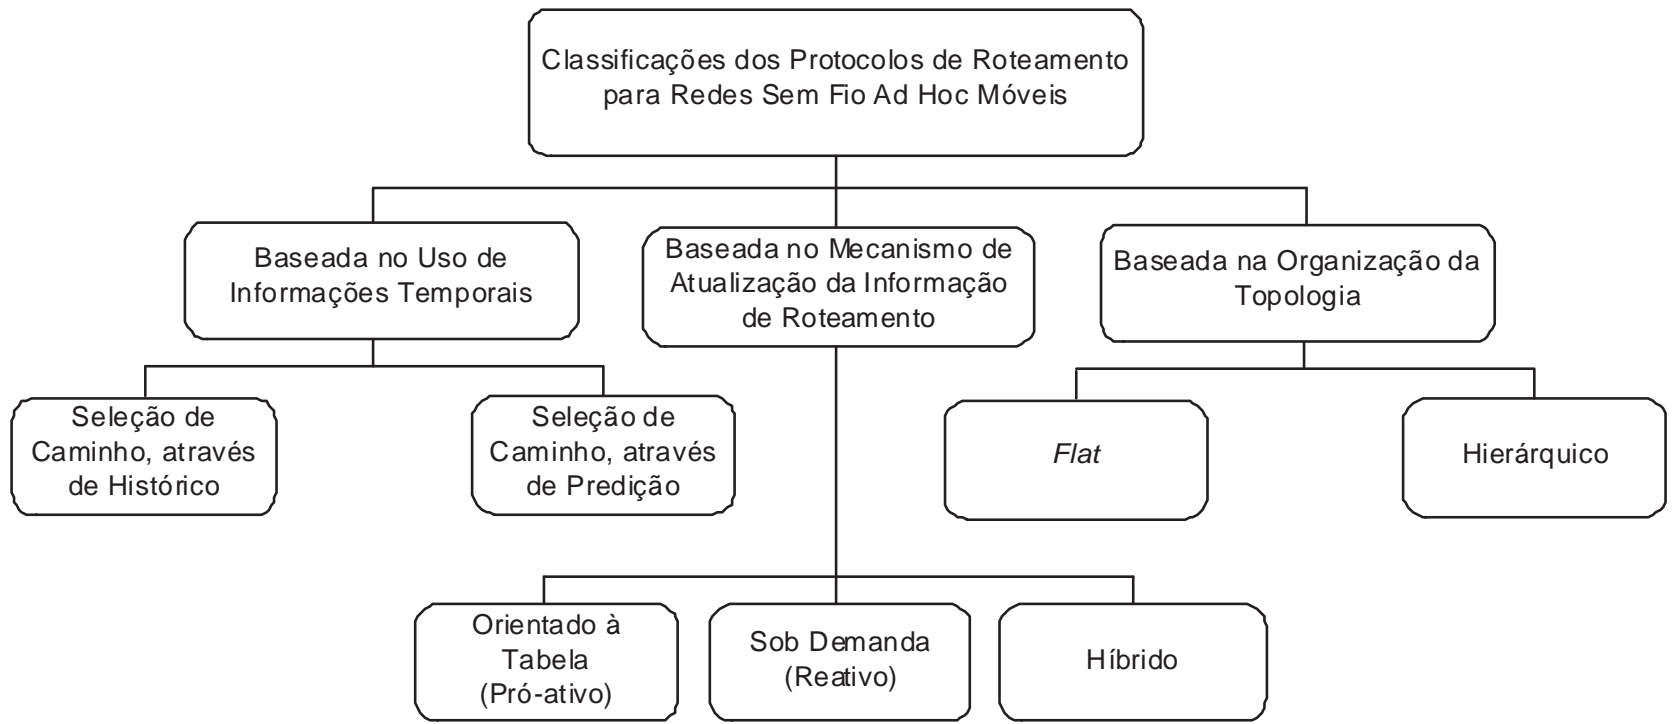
Classificações dos Protocolos de Roteamento para Redes Sem Fio Ad Hoc Móveis

Baseada no Uso de Informações Temporais

Baseada no Mecanismo de Atualização da Informação de Roteamento

Baseada na Organização da Topologia

Seleção de Caminho, através de Histórico

Seleção de Caminho, através de Predição

Flat

Hierárquico

Orientado à Tabela (Pró-ativo)

Sob Demanda (Reativo)

Híbrido